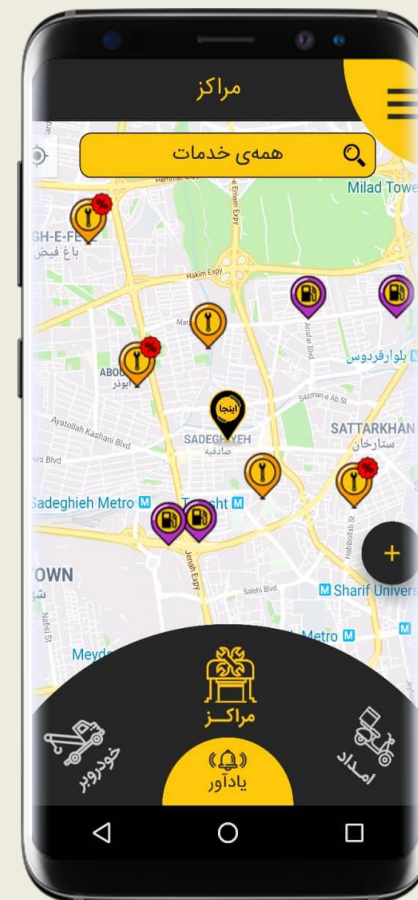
مراکز

همه‌ی خدمات

Milad Tower

GH-E-FE
باغ فیض

Hakim Expy

ABOUZAR
ابوذر

Ayatollah Kashani Blvd

اینجا

SADEGHIYEH
صادقیه

بلوار فردوس

SATTARKHAN
ستارخان

Sadeghieh Metro

Tarasht

TOWN

Sharif Univers

Metro

Meyd

مراکز

خودروبر

امداد

یادآور